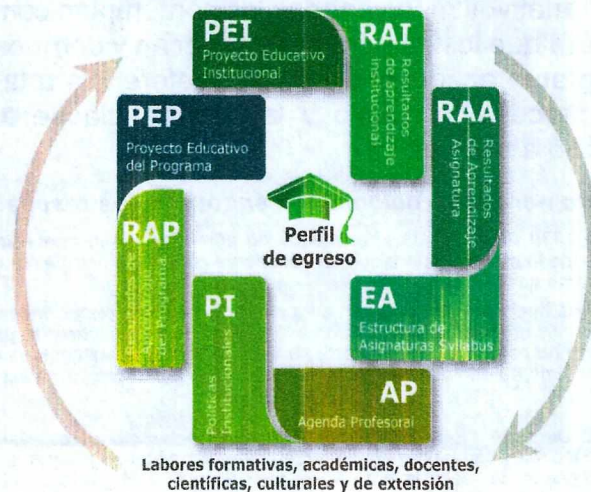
PEI
Proyecto Educativo Institucional

RAI
Resultados de Aprendizaje Institucional

RAA
Resultados de Aprendizaje Asignatura

EA
Estructura de Asignaturas Syllabus

AP
Agenda Profesoral

PI
Políticas Institucionales

RAP
Resultados de Aprendizaje del Programa

PEP
Proyecto Educativo del Programa

Perfil de egreso

Labores formativas, académicas, docentes, científicas, culturales y de extensión